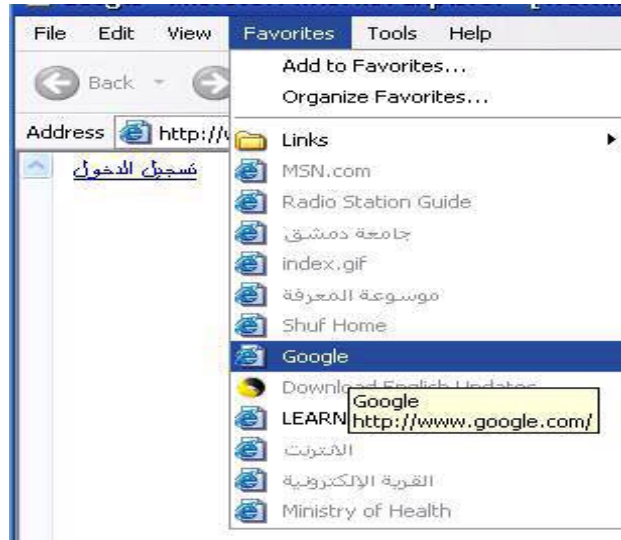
File Edit View Favorites Tools Help

Back

Address http://

تسجيل الدخول

Add to Favorites...
Organize Favorites...

Links
MSN.com
Radio Station Guide
جامعة دمشق
index.gif
موسوعة المعرفة
Shuf Home
Google
Download English Updates
LEARN
الانترنت
القرية الإلكترونية
Ministry of Health

Google
http://www.google.com/